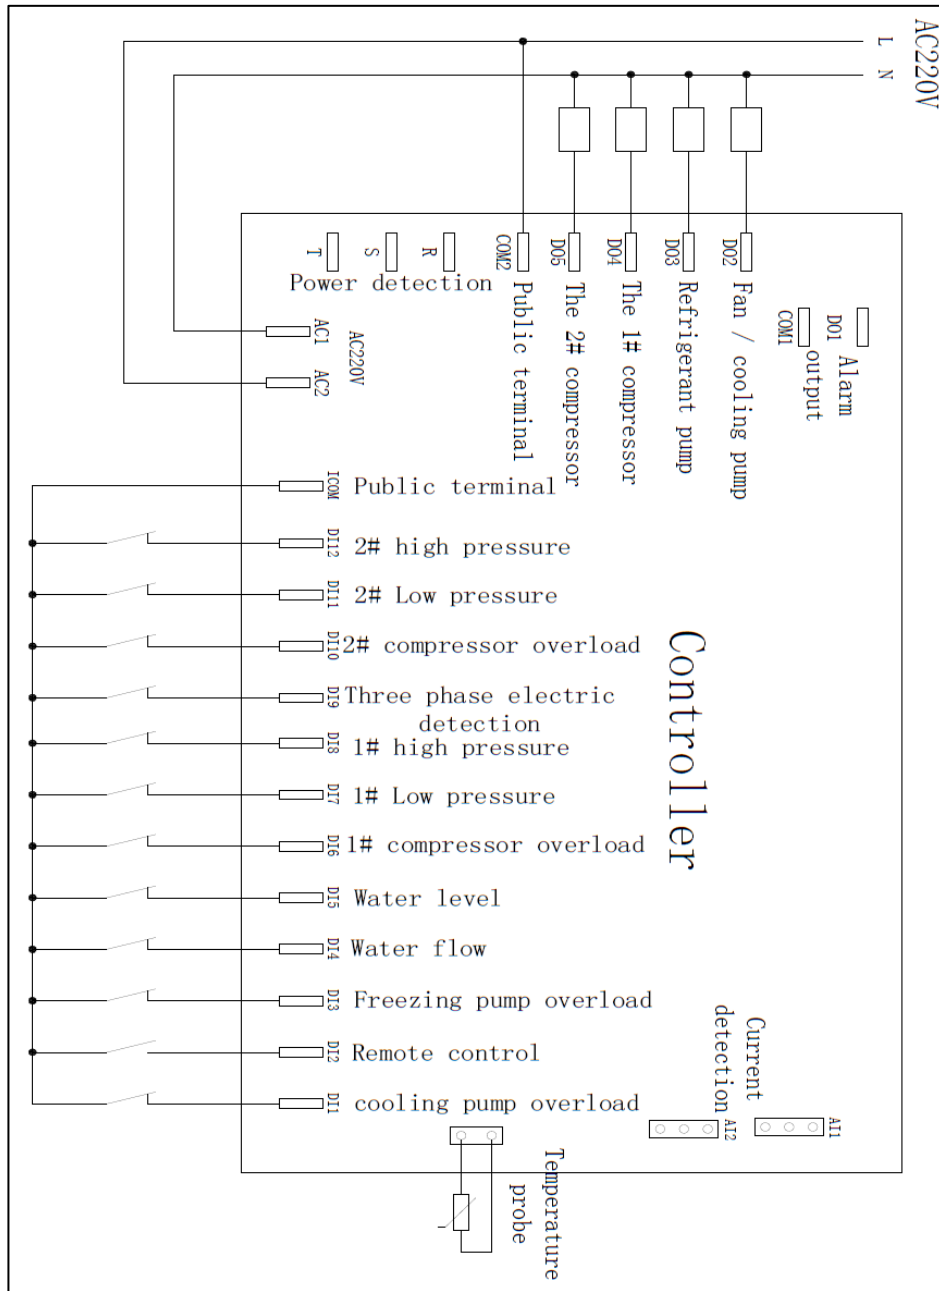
AC220V
L
N

DO1
COM1
Alarm output

DO2 Fan / cooling pump
DO3 Refrigerant pump
DO4 The 1# compressor
DO5 The 2# compressor
COM2 Public terminal

R
S
T
Power detection

AC1
AC2
AC220V

Controller

ICOM Public terminal
DI12 2# high pressure
DI11 2# Low pressure
DI10 2# compressor overload
DI9 Three phase electric detection
DI8 1# high pressure
DI7 1# Low pressure
DI6 1# compressor overload
DI5 Water level
DI4 Water flow
DI3 Freezing pump overload
DI2 Remote control
DI1 cooling pump overload

Current detection
AI1
AI2

Temperature probe